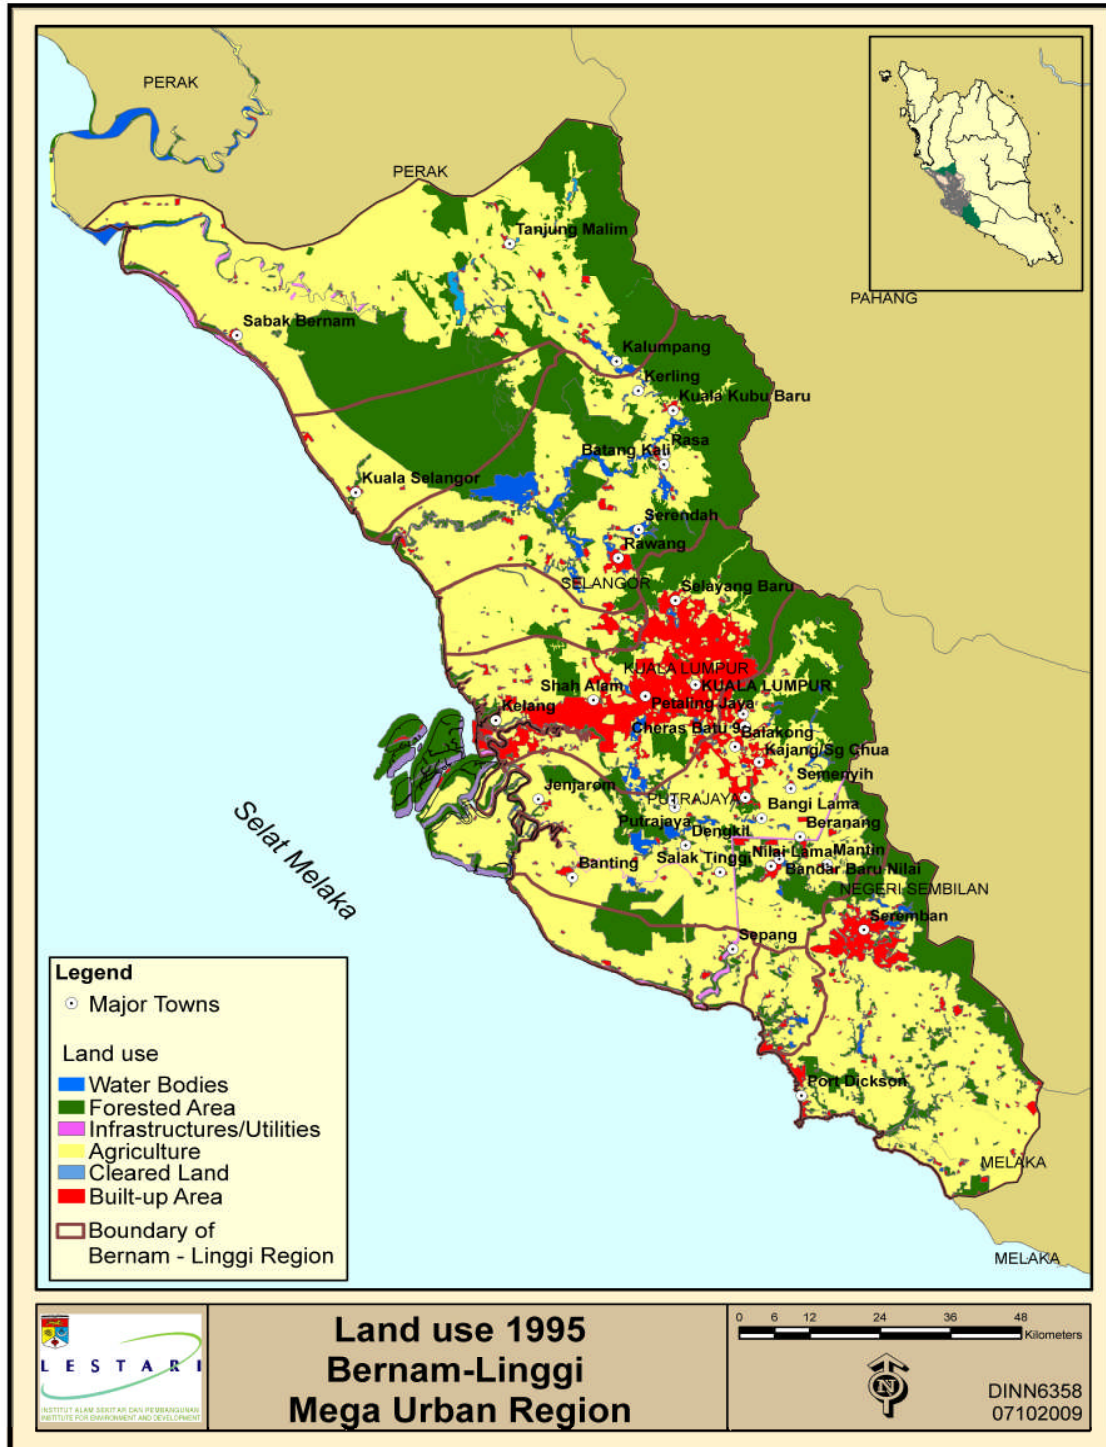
PERAK

PERAK

PAHANG

Tanjung Malim

Sabak Bernam

Kalumpang

Kerling

Kuala Kubu Baru

Rasa

Batang Kali

Kuala Selangor

Serendah

Rawang

SELANGOR

Selayang Baru

KUALA LUMPUR

Shah Alam

KUALA LUMPUR

Kelang

Petaling Jaya

Cheras Batu 9

Balakong

Kajang/Sg Chua

Semenyih

Jenjarom

PUTRAJAYA

Bangi Lama

Putrajaya

Beranang

Dengkil

Nilai Lama

Mantin

Salak Tinggi

Banting

Bandar Baru Nilai

NEGERI SEMBILAN

Seremban

Sepang

Selat Melaka

Port Dickson

MELAKA

MELAKA

Legend

Major Towns

Land use

Water Bodies

Forested Area

Infrastructures/Utilities

Agriculture

Cleared Land

Built-up Area

Boundary of Bernam - Linggi Region

LESTARI

INSTITUT ALAM SEKITAR DAN PEMBANGUNAN INSTITUTE FOR ENVIRONMENT AND DEVELOPMENT

Land use 1995
Bernam-Linggi
Mega Urban Region

0 6 12 24 36 48 Kilometers

N

DINN6358
07102009